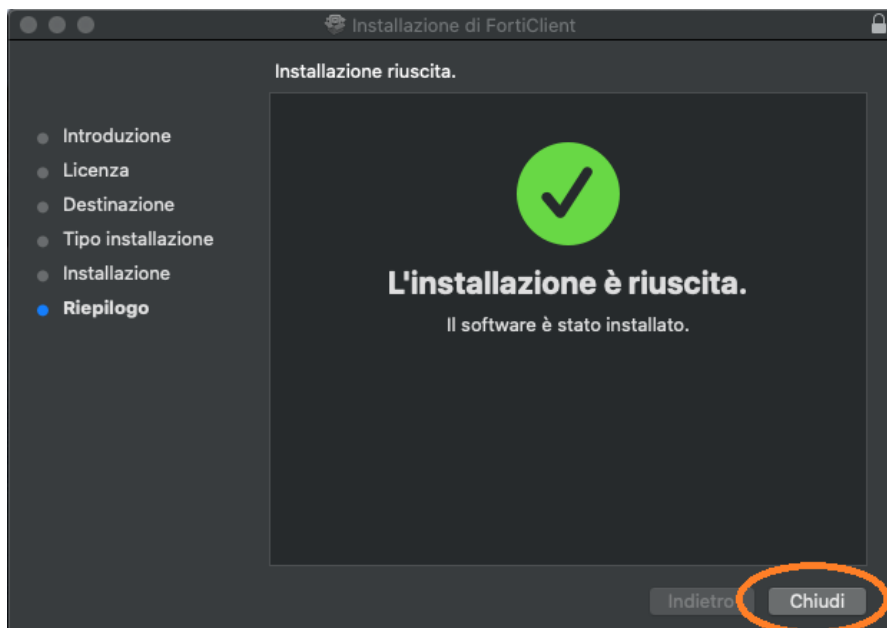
Installazione di FortiClient

Installazione riuscita.

Introduzione
Licenza
Destinazione
Tipo installazione
Installazione
Riepilogo

L'installazione è riuscita.

Il software è stato installato.

Indietro
Chiudi